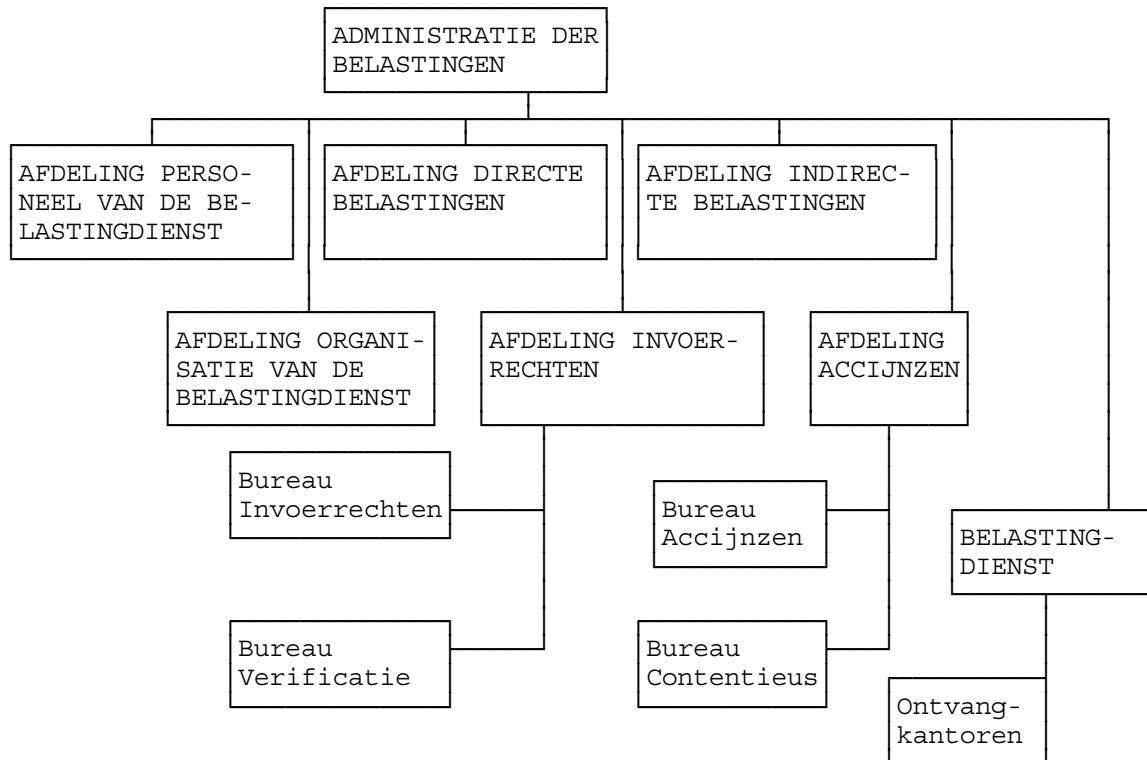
ADMINISTRATIE DER BELASTINGEN

AFDELING PERSONEEL VAN DE BELASTINGDIENST

AFDELING DIRECTE BELASTINGEN

AFDELING INDIRECTE BELASTINGEN

AFDELING ORGANISATIE VAN DE BELASTINGDIENST

AFDELING INVOERRECHTEN

AFDELING ACCIJNZEN

Bureau Invoerrechten

Bureau Accijnzen

BELASTINGDIENST

Bureau Verificatie

Bureau Contentieus

Ontvangkantoren